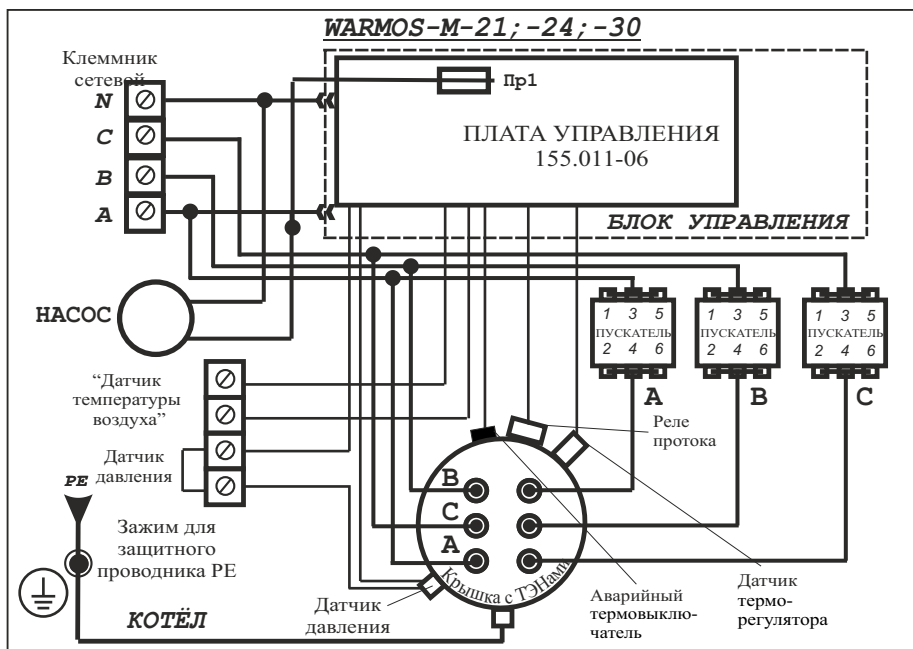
WARMOS-M-21;-24;-30

Клеммник сетевой

N
C
B
A

Пр1

ПЛАТА УПРАВЛЕНИЯ
155.011-06

БЛОК УПРАВЛЕНИЯ

НАСОС

1 3 5
ПУСКАТЕЛЬ
2 4 6

1 3 5
ПУСКАТЕЛЬ
2 4 6

1 3 5
ПУСКАТЕЛЬ
2 4 6

A
B
C

"Датчик температуры воздуха"

Датчик давления

Реле протока

PE

Зажим для защитного проводника PE

B
C
A

Крышка с ТЭНами

КОТЁЛ

Датчик давления

Аварийный термовыключатель

Датчик терморегулятора